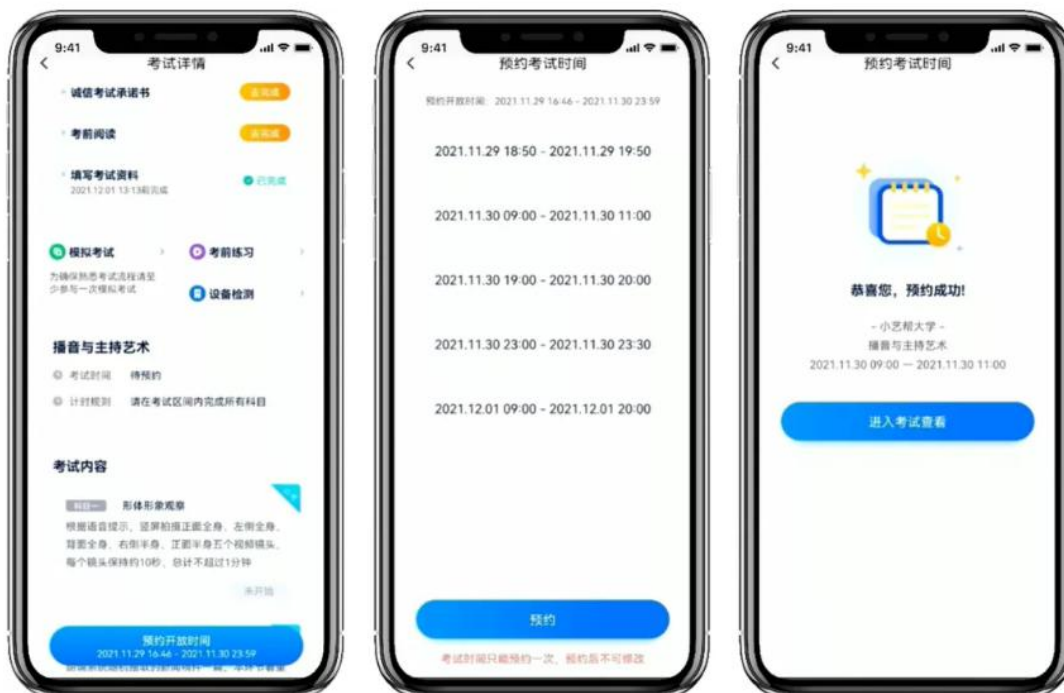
9:41

考试详情

诚信考试承诺书 去完成

考前阅读 去阅读

填写考试资料 已完成
2021.12.01 13:13前完成

模拟考试
为确保熟悉考试流程请至少参与一次模拟考试

考前练习

设备检测

播音与主持艺术

考试时间 待预约

计时规则 请在考试区间内完成所有科目

考试内容

科目一 形体形象观察
根据语音提示，竖屏拍摄正面全身、左侧全身、背面全身、右侧半身、正面半身五个视频镜头，每个镜头保持约10秒，总计不超过1分钟

未开始

预约开放时间
2021.11.29 16:46 - 2021.11.30 23:59

9:41

预约考试时间

预约开放时间：2021.11.29 16:46 - 2021.11.30 23:59

2021.11.29 18:50 - 2021.11.29 19:50

2021.11.30 09:00 - 2021.11.30 11:00

2021.11.30 19:00 - 2021.11.30 20:00

2021.11.30 23:00 - 2021.11.30 23:30

2021.12.01 09:00 - 2021.12.01 20:00

预约

考试时间只能预约一次，预约后不可修改

9:41

预约考试时间

恭喜您，预约成功!

- 小艺帮大学 -
播音与主持艺术
2021.11.30 09:00 — 2021.11.30 11:00

进入考试查看